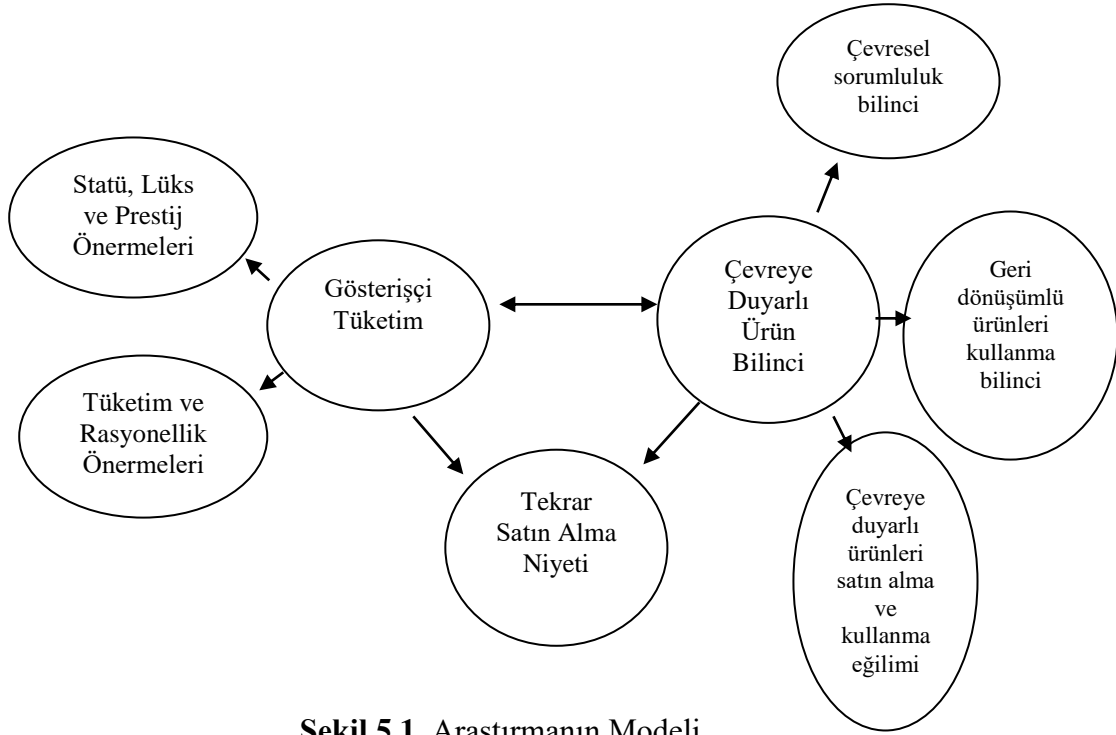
Çevresel sorumluluk bilinci

Statü, Lüks ve Prestij Önermeleri

Gösterişçi Tüketim

Çevreye Duyarlı Ürün Bilinci

Geri dönüşümlü ürünleri kullanma bilinci

Tüketim ve Rasyonellik Önermeleri

Tekrar Satın Alma Niyeti

Çevreye duyarlı ürünleri satın alma ve kullanma eğilimi

**Şekil 5.1.** Araştırmanın Modeli